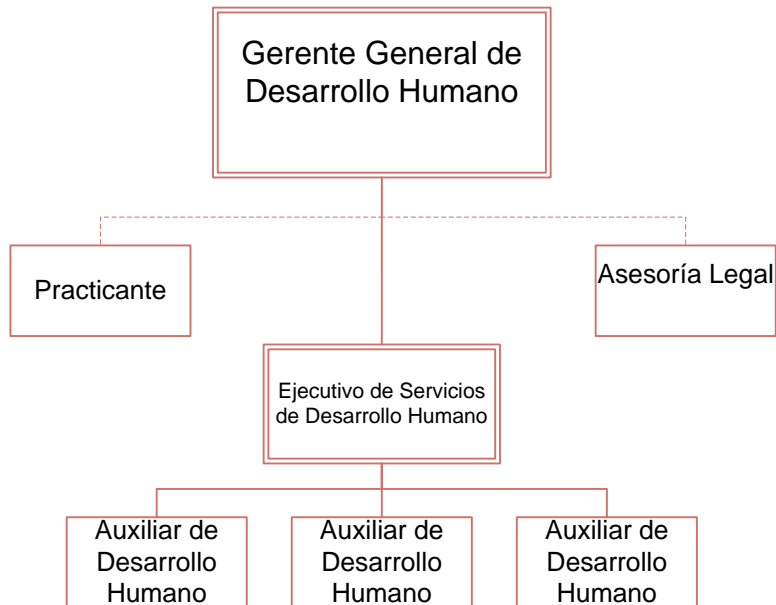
Gerente General de Desarrollo Humano

Practicante

Asesoría Legal

Ejecutivo de Servicios de Desarrollo Humano

Auxiliar de Desarrollo Humano

Auxiliar de Desarrollo Humano

Auxiliar de Desarrollo Humano